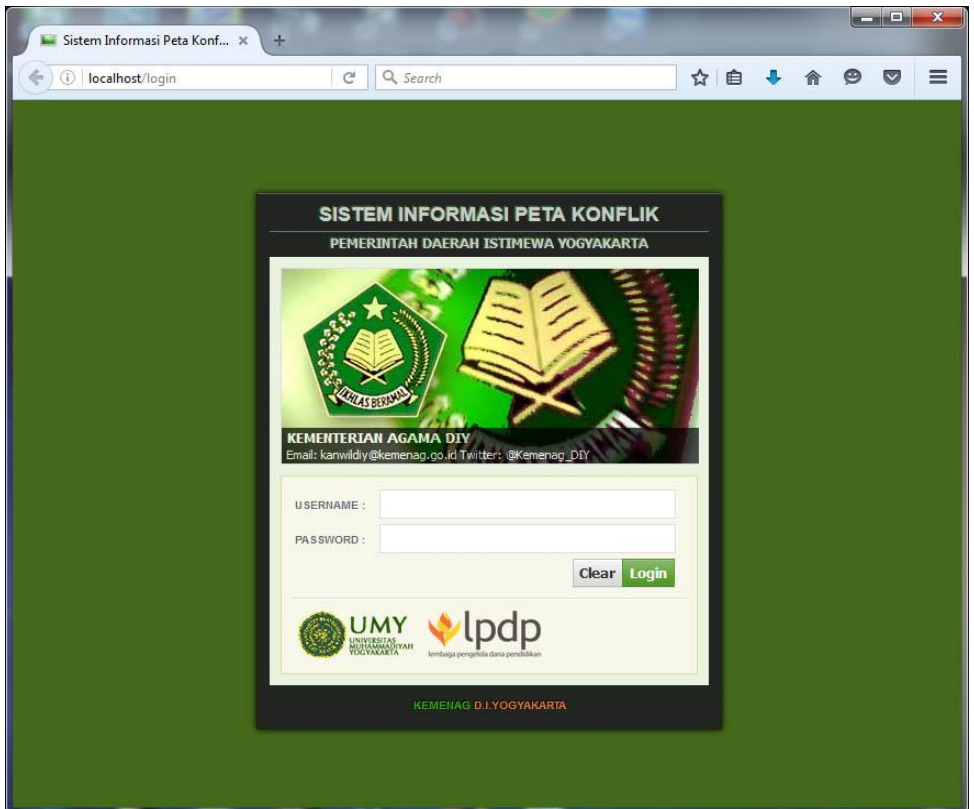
Sistem Informasi Peta Konf... ×

localhost/login

Search

SISTEM INFORMASI PETA KONFLIK

PEMERINTAH DAERAH ISTIMEWA YOGYAKARTA

IKHLAS BERAMAL

KEMENTERIAN AGAMA DIY
Email: kanwildiy@kemenag.go.id Twitter: @Kemenag_DIY

USERNAME :

PASSWORD :

Clear Login

UMY
UNIVERSITAS MUHAMMADIYAH YOGYAKARTA

lpdp
lembaga pengelola dana pendidikan

KEMENAG D.I.YOGYAKARTA